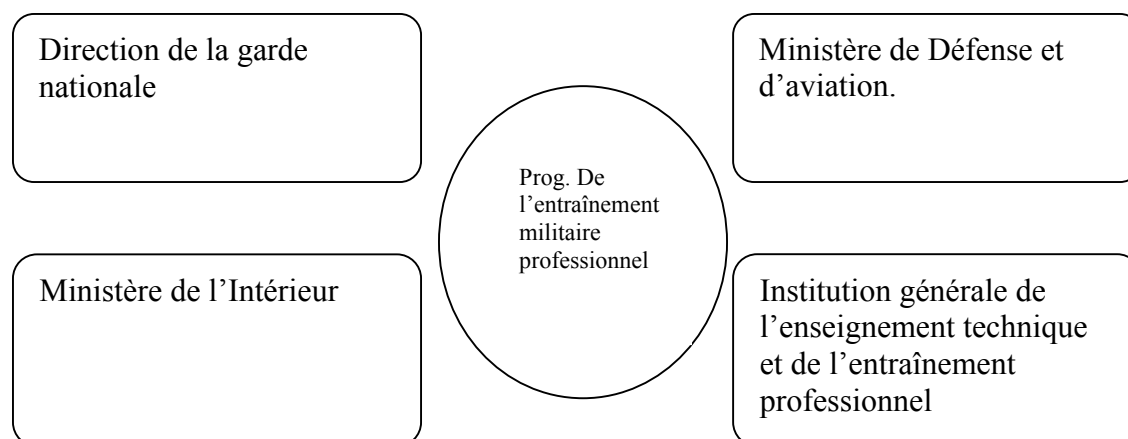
Direction de la garde nationale

Ministère de Défense et d'aviation.

Prog. De l'entraînement militaire professionnel

Ministère de l'Intérieur

Institution générale de l'enseignement technique et de l'entraînement professionnel